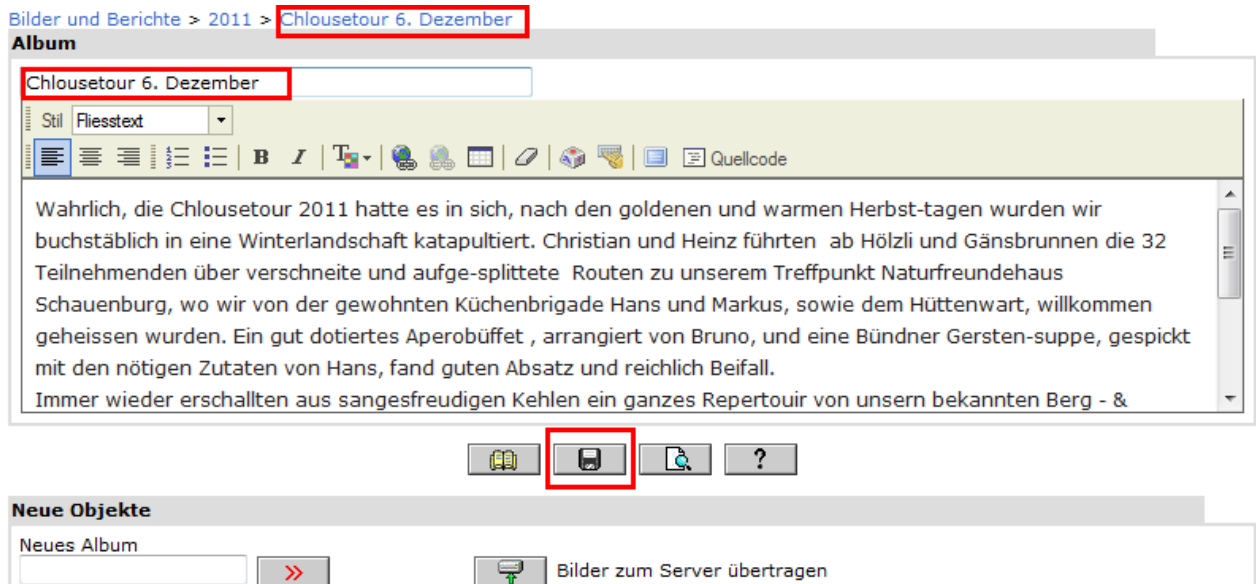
Bilder und Berichte > 2011 > Chlousetour 6. Dezember

Album

Chlousetour 6. Dezember

Stil Fliesstext

Quellcode

Wahrlich, die Chlousetour 2011 hatte es in sich, nach den goldenen und warmen Herbst-tagen wurden wir buchstäblich in eine Winterlandschaft katapultiert. Christian und Heinz führten ab Hölzli und Gänsbrunnen die 32 Teilnehmenden über verschneite und aufge-splittete Routen zu unserem Treffpunkt Naturfreundehaus Schauenburg, wo wir von der gewohnten Küchenbrigade Hans und Markus, sowie dem Hüttenwart, willkommen geheissen wurden. Ein gut dotiertes Aperobüffet , arrangiert von Bruno, und eine Bündner Gersten-suppe, gespickt mit den nötigen Zutaten von Hans, fand guten Absatz und reichlich Beifall.
Immer wieder erschallten aus sangesfreudigen Kehlen ein ganzes Repertouir von unsern bekannten Berg - &

?

Neue Objekte

Neues Album

»

Bilder zum Server übertragen